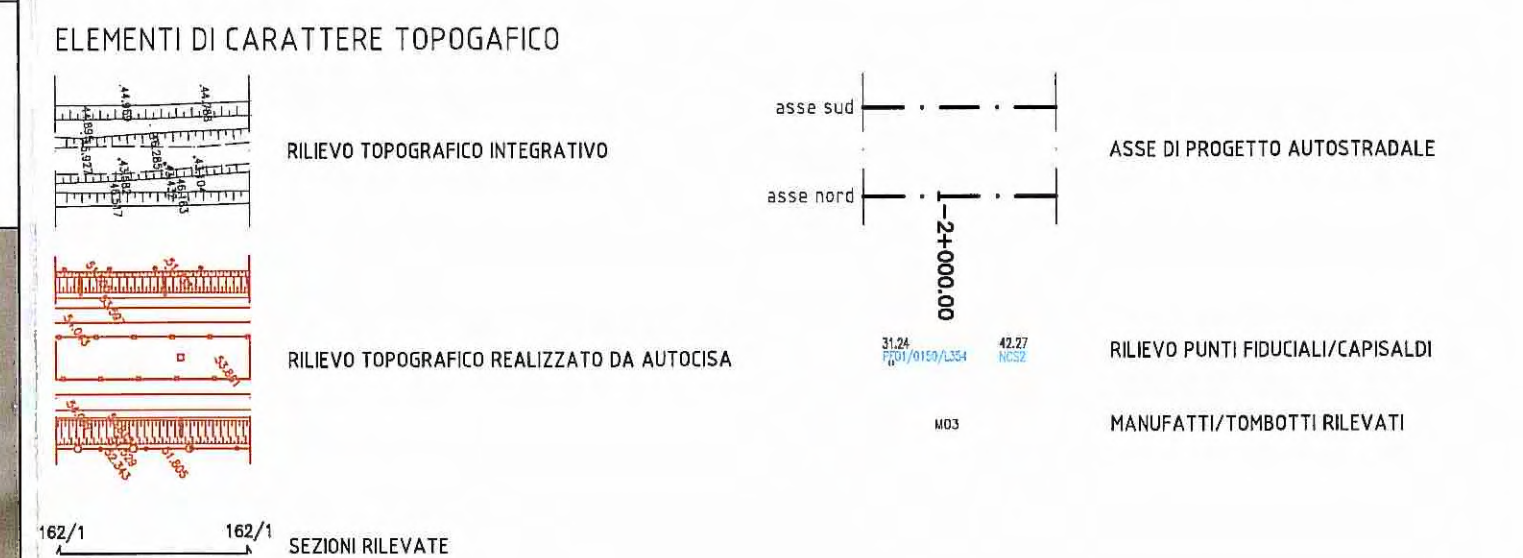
ELEMENTI DI CARATTERE TOPOGAFICO

44.963 44.785 44.895 45.927 43.285 43.382 43.517 43.104 43.163 43.54

RILIEVO TOPOGRAFICO INTEGRATIVO

asse sud

asse nord

2+000.00

ASSE DI PROGETTO AUTOSTRADALE

RILIEVO TOPOGRAFICO REALIZZATO DA AUTOCISA

31.24
FF01/0150/L354

42.27
NCS2

RILIEVO PUNTI FIDUCIALI/CAPISALDI

M03

MANUFATTI/TOMBOTTI RILEVATI

162/1 162/1

SEZIONI RILEVATE